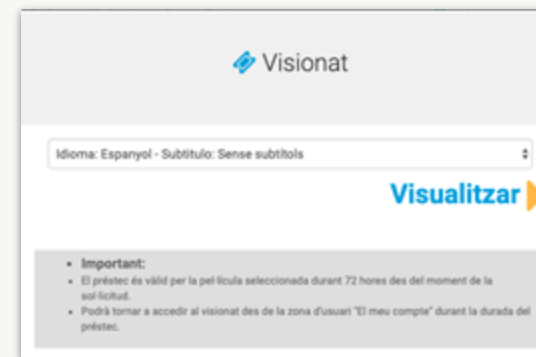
Visionat

Idioma: Espanyol - Subtítulo: Sense subtítols

Visualitzar

- Important:
- El préstec és vàlid per la pel·lícula seleccionada durant 72 hores des del moment de la sol·licitud.
- Podrà tornar a accedir al visionat des de la zona d'usuari "El meu compte" durant la durada del préstec.